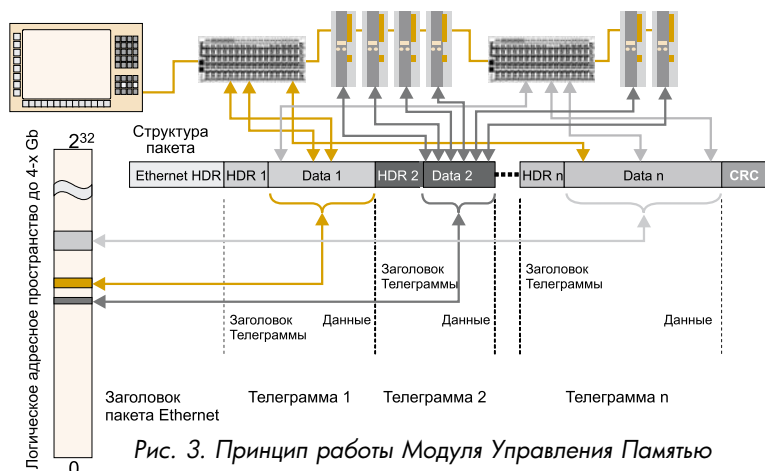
Структура пакета

Ethernet HDR | HDR 1 | Data 1 | HDR 2 | Data 2 | HDR n | Data n | CRC

$2^{32}$

Логическое адресное пространство до 4-х Gb

0

Заголовок Телеграммы

Данные

Заголовок Телеграммы

Данные

Заголовок Телеграммы

Данные

Заголовок пакета Ethernet

Телеграмма 1

Телеграмма 2

Телеграмма n

Рис. 3. Принцип работы Модуля Управления Памятью